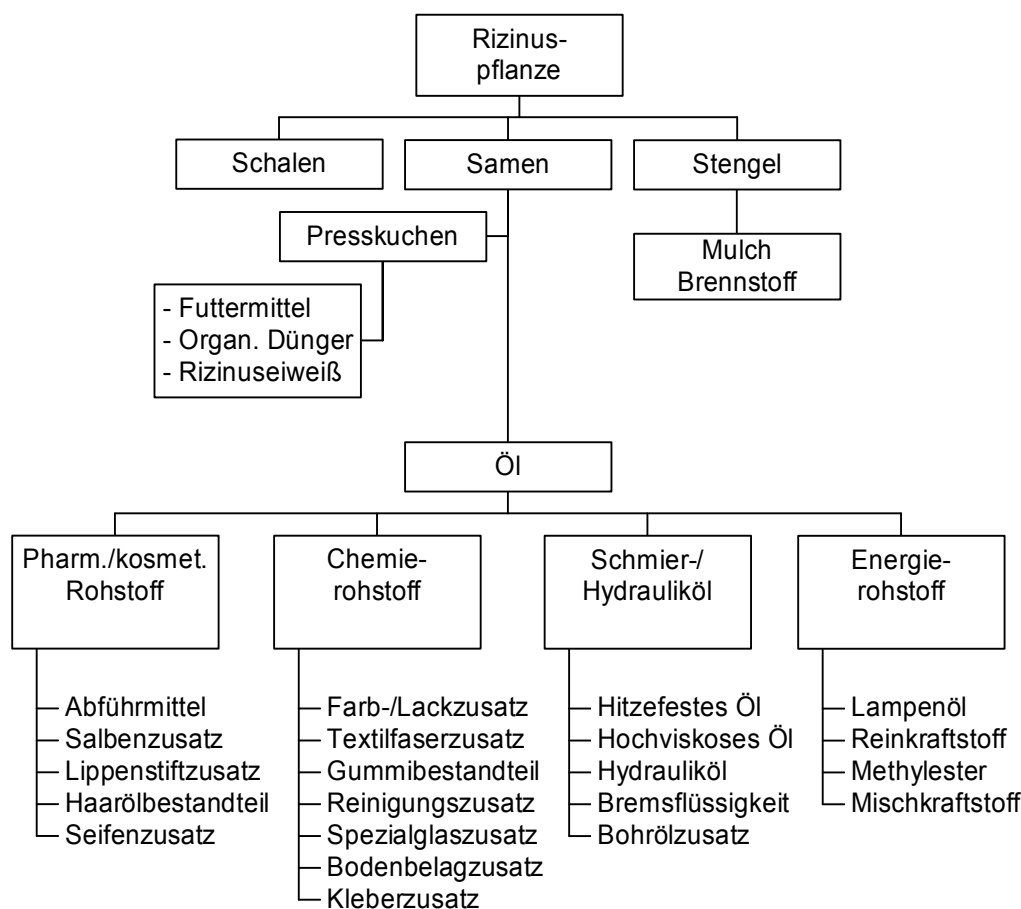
Rizinuspflanze

Schalen

Samen

Stengel

Presskuchen

Mulch
Brennstoff

- Futtermittel
- Organ. Dünger
- Rizinuseiweiß

Öl

Pharm./kosmet. Rohstoff

Abführmittel
Salbenzusatz
Lippenstiftzusatz
Haarölbestandteil
Seifenzusatz

Chemierohstoff

Farb-/Lackzusatz
Textilfaserzusatz
Gummibestandteil
Reinigungszusatz
Spezialglaszusatz
Bodenbelagzusatz
Kleberzusatz

Schmier-/
Hydrauliköl

Hitzefestes Öl
Hochviskoses Öl
Hydrauliköl
Bremsflüssigkeit
Bohrölzusatz

Energierohstoff

Lampenöl
Reinkraftstoff
Methylester
Mischkraftstoff